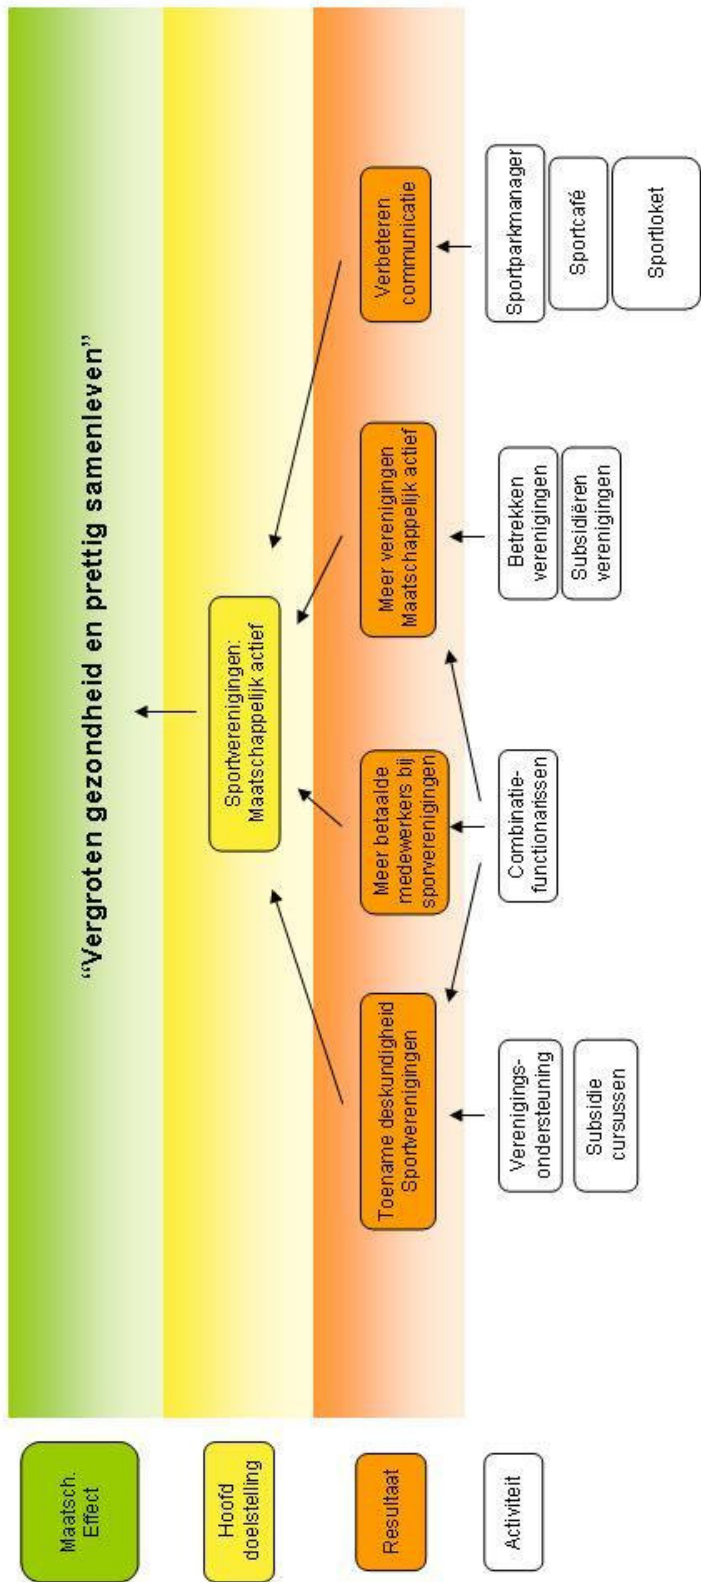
Maatsch. Effect

Hoofd doelstelling

Resultaat

Activiteit

"Vergroten gezondheid en prettig samenleven"

Sportverenigingen: Maatschappelijk actief

Toename deskundigheid Sportverenigingen

Meer betaalde medewerkers bij sporverenigingen

Meer verenigingen Maatschappelijk actief

Verbeteren communicatie

Verenigings-ondersteuning

Subsidie cursussen

Combinatie-functionarissen

Betrekken verenigingen

Subsidiëren verenigingen

Sportparkmanager

Sportcafé

Sportloket